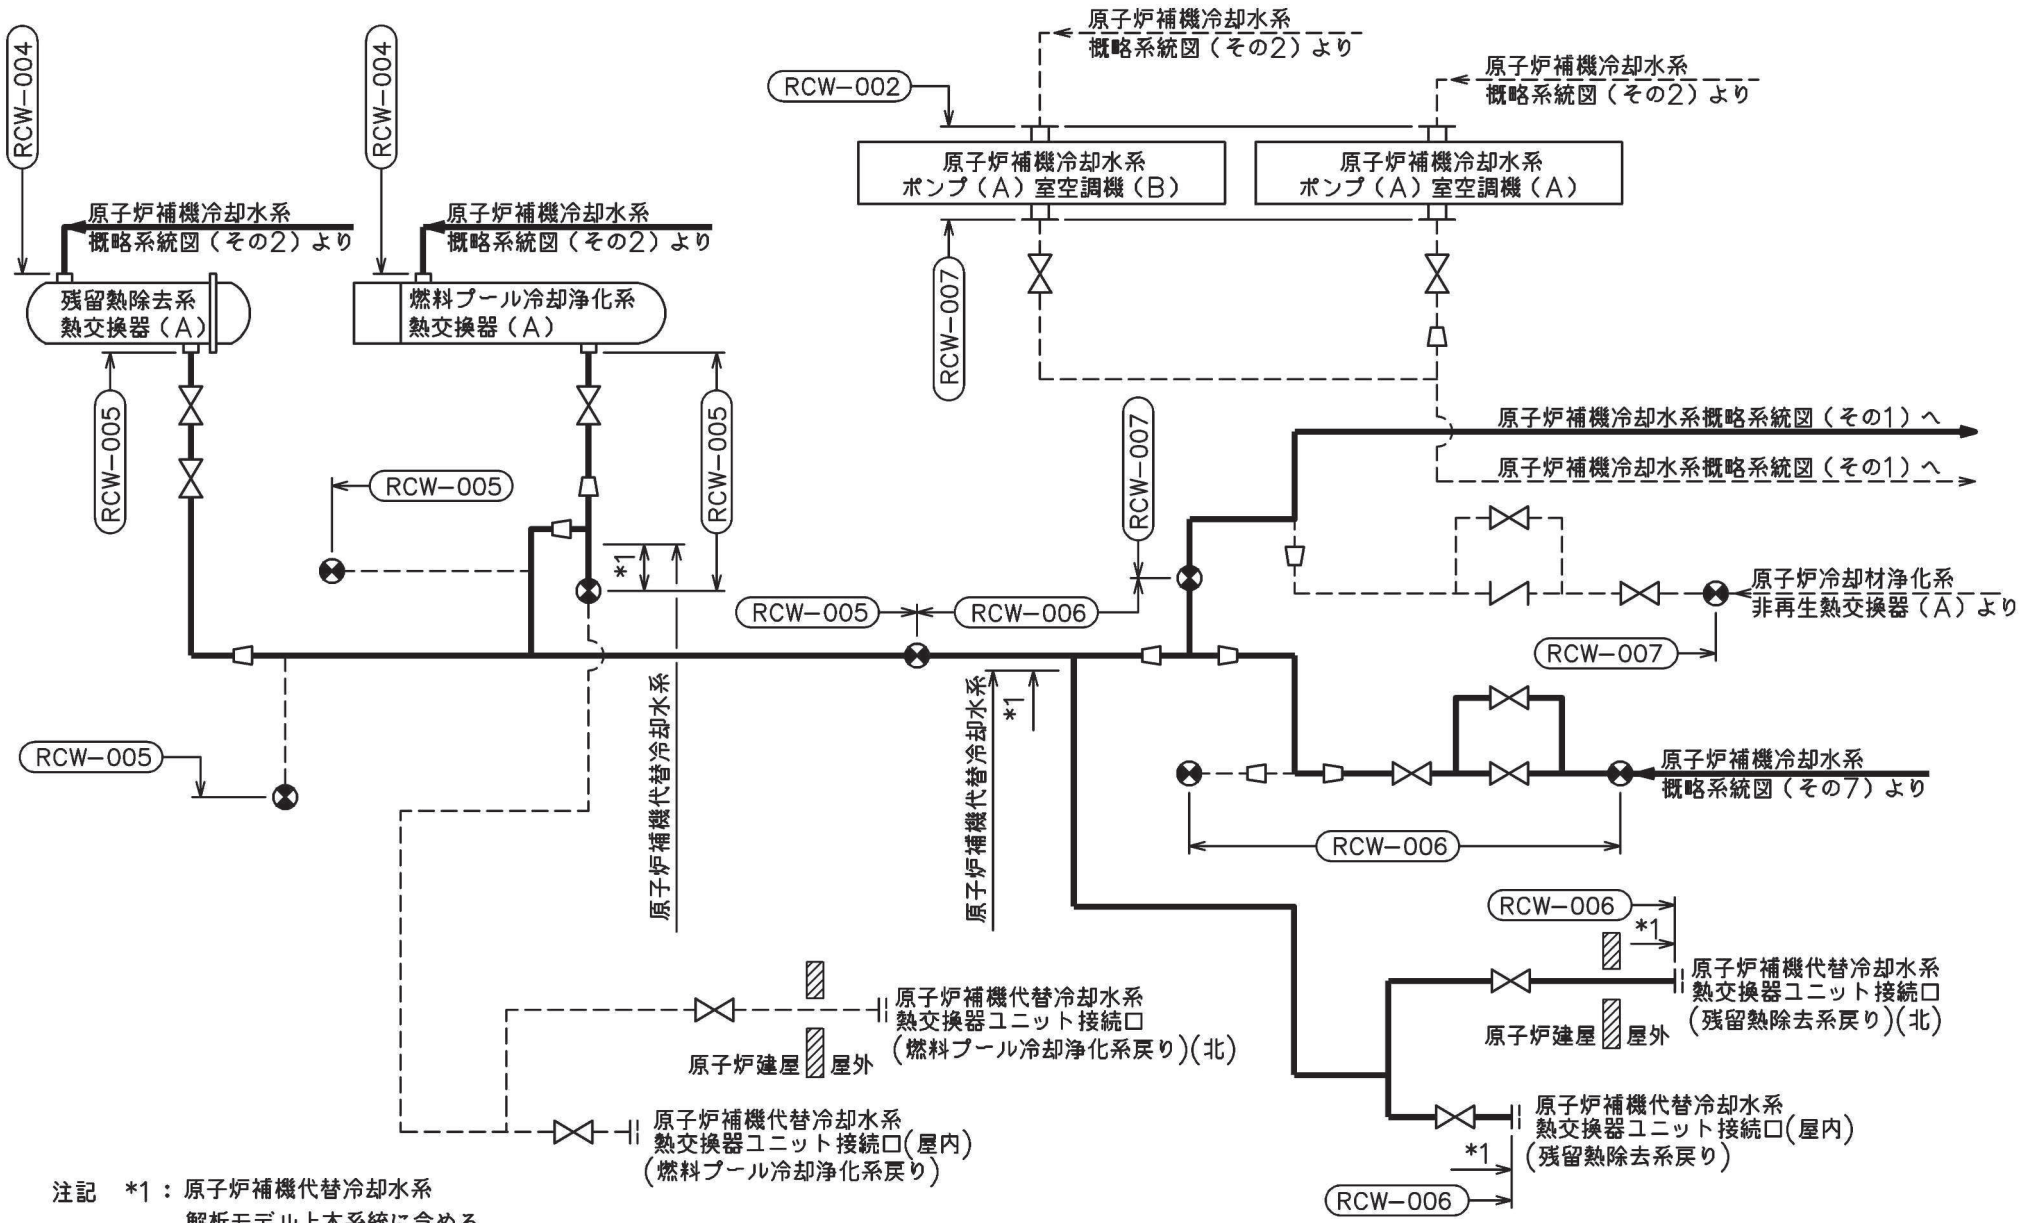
RCW−004

RCW−004

原子炉補機冷却水系
概略系統図（その2）より

RCW−002

原子炉補機冷却水系
概略系統図（その2）より

原子炉補機冷却水系
ポンプ（A）室空調機（B）

原子炉補機冷却水系
ポンプ（A）室空調機（A）

原子炉補機冷却水系
概略系統図（その2）より

原子炉補機冷却水系
概略系統図（その2）より

残留熱除去系
熱交換器（A）

燃料プール冷却浄化系
熱交換器（A）

RCW−007

RCW−005

RCW−005

原子炉補機冷却水系概略系統図（その1）へ

原子炉補機冷却水系概略系統図（その1）へ

RCW−007

RCW−005

*1

原子炉冷却材浄化系
非再生熱交換器（A）より

RCW−005

RCW−006

RCW−007

原子炉補機代替冷却水系

*1

原子炉補機代替冷却水系

RCW−005

原子炉補機冷却水系
概略系統図（その7）より

RCW−006

RCW−006

*1

原子炉補機代替冷却水系
熱交換器ユニット接続口
(残留熱除去系戻り)(北)

原子炉建屋　屋外

原子炉補機代替冷却水系
熱交換器ユニット接続口
(燃料プール冷却浄化系戻り)(北)

原子炉建屋　屋外

原子炉補機代替冷却水系
熱交換器ユニット接続口(屋内)
(残留熱除去系戻り)

*1

原子炉補機代替冷却水系
熱交換器ユニット接続口(屋内)
(燃料プール冷却浄化系戻り)

RCW−006

注記　*1：原子炉補機代替冷却水系
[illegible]